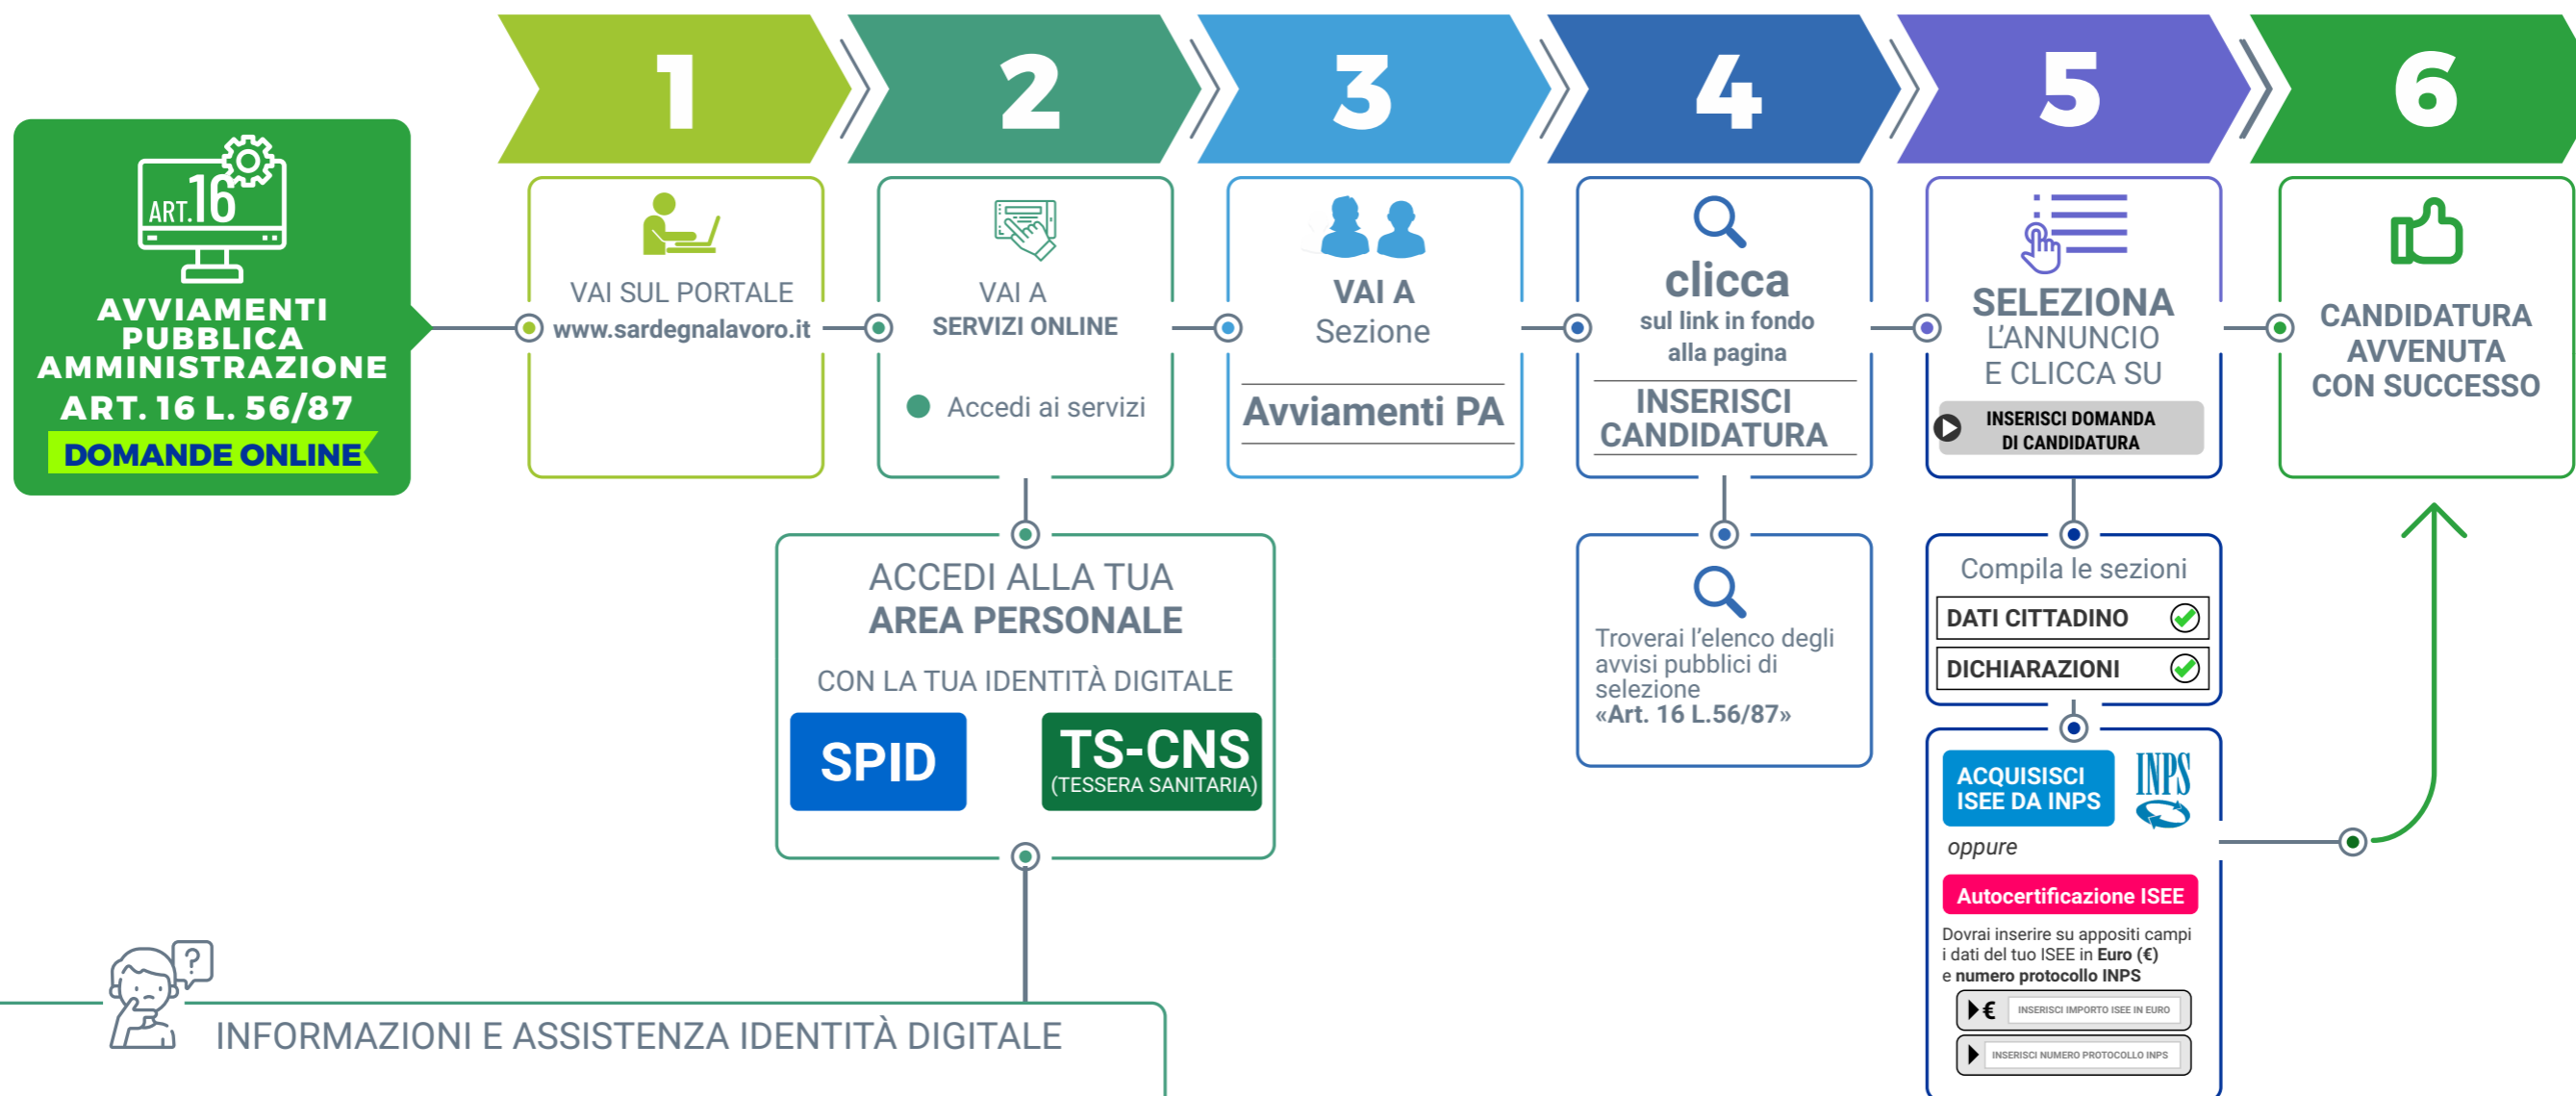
ART.16

AVVIAMENTI PUBBLICA AMMINISTRAZIONE ART. 16 L. 56/87

DOMANDE ONLINE

1

VAI SUL PORTALE www.sardegnalavoro.it

2

VAI A SERVIZI ONLINE

Accedi ai servizi

3

VAI A Sezione

Avviamenti PA

4

clicca sul link in fondo alla pagina

INSERISCI CANDIDATURA

5

SELEZIONA L'ANNUNCIO E CLICCA SU

INSERISCI DOMANDA DI CANDIDATURA

6

CANDIDATURA AVVENUTA CON SUCCESSO

ACCEDI ALLA TUA AREA PERSONALE

CON LA TUA IDENTITÀ DIGITALE

SPID

TS-CNS (TESSERA SANITARIA)

Troverai l'elenco degli avvisi pubblici di selezione «Art. 16 L.56/87»

Compila le sezioni

DATI CITTADINO

DICHIARAZIONI

ACQUISISCI ISEE DA INPS

INPS

oppure

Autocertificazione ISEE

Dovrai inserire su appositi campi i dati del tuo ISEE in Euro (€) e numero protocollo INPS

€ INSERISCI IMPORTO ISEE IN EURO

INSERISCI NUMERO PROTOCOLLO INPS

?

INFORMAZIONI E ASSISTENZA IDENTITÀ DIGITALE